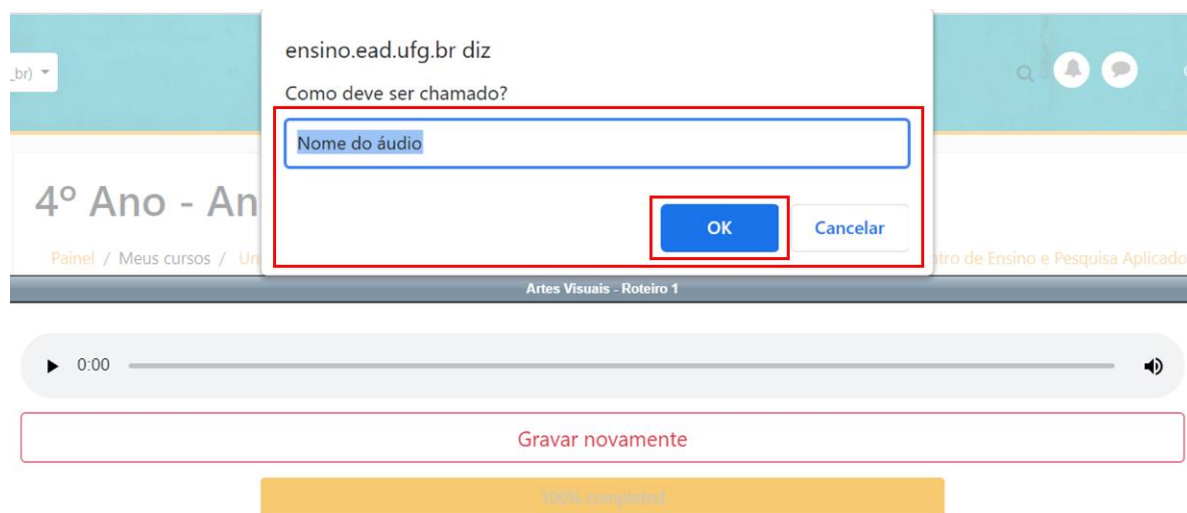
_br)

ensino.ead.ufg.br diz

Como deve ser chamado?

Nome do áudio

OK

Cancelar

4º Ano - An

Painel / Meus cursos / Un

ntro de Ensino e Pesquisa Aplicado

Artes Visuais - Roteiro 1

0:00

Gravar novamente

100% completed